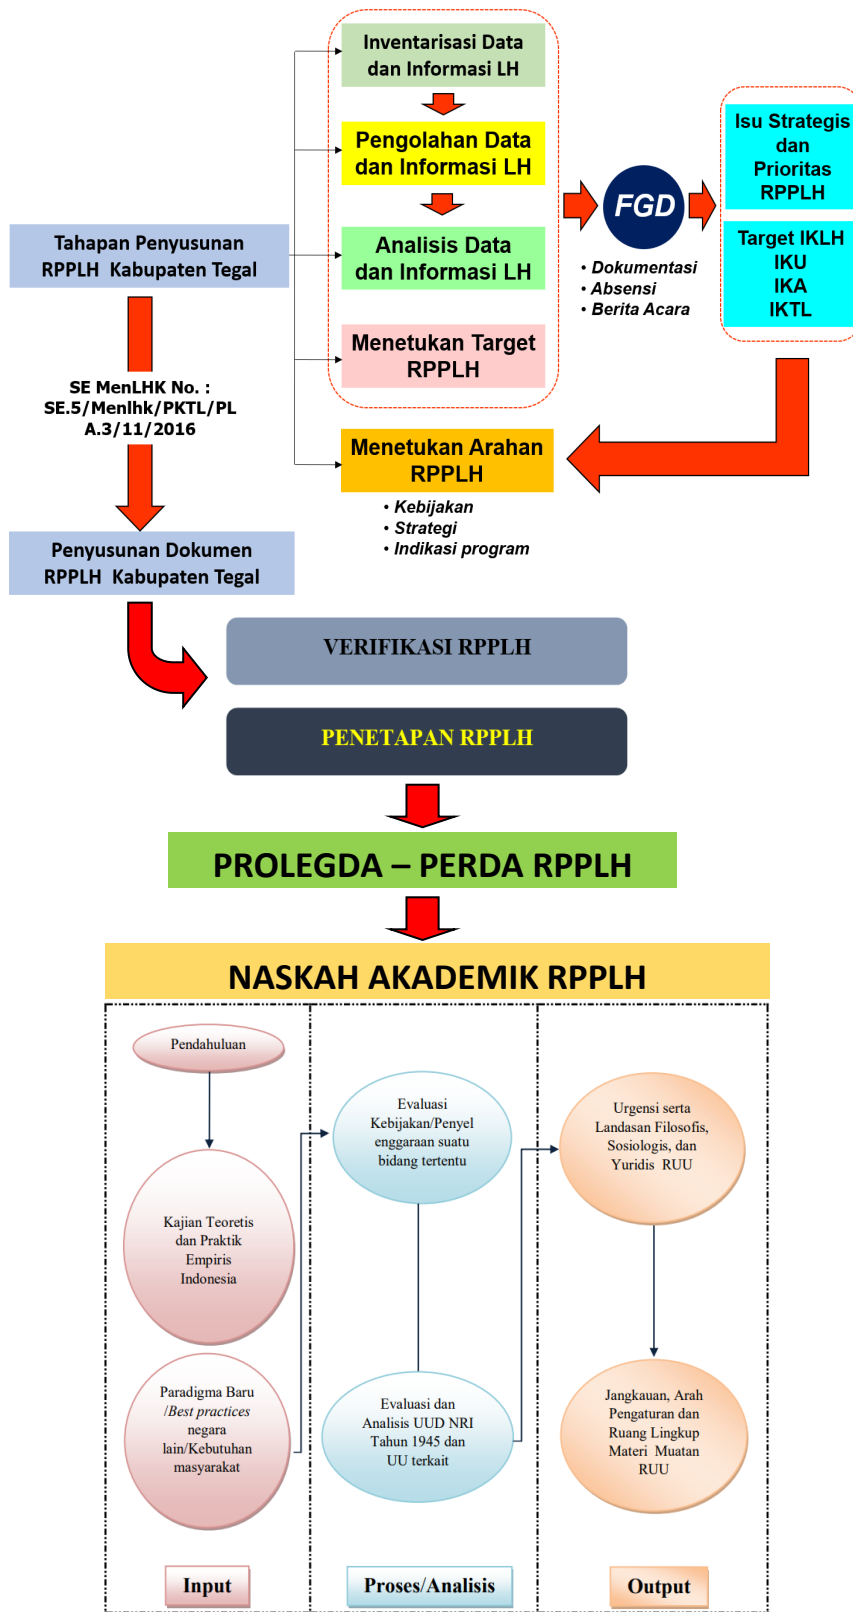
Tahapan Penyusunan RPPLH Kabupaten Tegal

SE MenLHK No. : SE.5/Menlhk/PKTL/PL A.3/11/2016

Penyusunan Dokumen RPPLH Kabupaten Tegal

Inventarisasi Data dan Informasi LH

Pengolahan Data dan Informasi LH

Analisis Data dan Informasi LH

Menetukan Target RPPLH

FGD

• Dokumentasi
• Absensi
• Berita Acara

Isu Strategis dan Prioritas RPPLH

Target IKLH
IKU
IKA
IKTL

Menetukan Arahan RPPLH

• Kebijakan
• Strategi
• Indikasi program

VERIFIKASI RPPLH

PENETAPAN RPPLH

PROLEGDA – PERDA RPPLH

NASKAH AKADEMIK RPPLH

Pendahuluan

Kajian Teoretis dan Praktik Empiris Indonesia

Paradigma Baru /Best practices negara lain/Kebutuhan masyarakat

Evaluasi Kebijakan/Penyelenggaraan suatu bidang tertentu

Evaluasi dan Analisis UUD NRI Tahun 1945 dan UU terkait

Urgensi serta Landasan Filosofis, Sosiologis, dan Yuridis RUU

Jangkauan, Arah Pengaturan dan Ruang Lingkup Materi Muatan RUU

Input

Proses/Analisis

Output